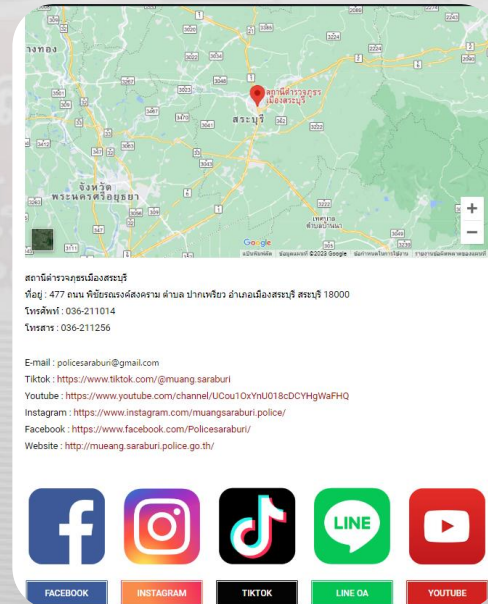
างทอง

สถานีตำรวจภูธรเมืองสระบุรี

สระบุรี

จังหวัดพระนครศรีอยุธยา

เพชาง ต่าบลนาเมนท

Google

ทางลัดพิมพ์ ข้อมูลแผนที่ ©2023 Google ข้อกำหนดในการใช้งาน รายงานข้อผิดพลาดของแผนที่

+
−

สถานีตำรวจภูธรเมืองสระบุรี
ที่อยู่ : 477 ถนน พิชัยรณรงค์สงคราม ตำบล ปากเพรียว อำเภอเมืองสระบุรี สระบุรี 18000
โทรศัพท์ : 036-211014
โทรสาร : 036-211256

E-mail : policesaraburi@gmail.com
Tiktok : https://www.tiktok.com/@muang.saraburi
Youtube : https://www.youtube.com/channel/UCou1OxYnU018cDCYHgWaFHQ
Instagram : https://www.instagram.com/muangsaraburi.police/
Facebook : https://www.facebook.com/Policesaraburi/
Website : http://mueang.saraburi.police.go.th/

LINE

FACEBOOK
INSTAGRAM
TIKTOK
LINE OA
YOUTUBE